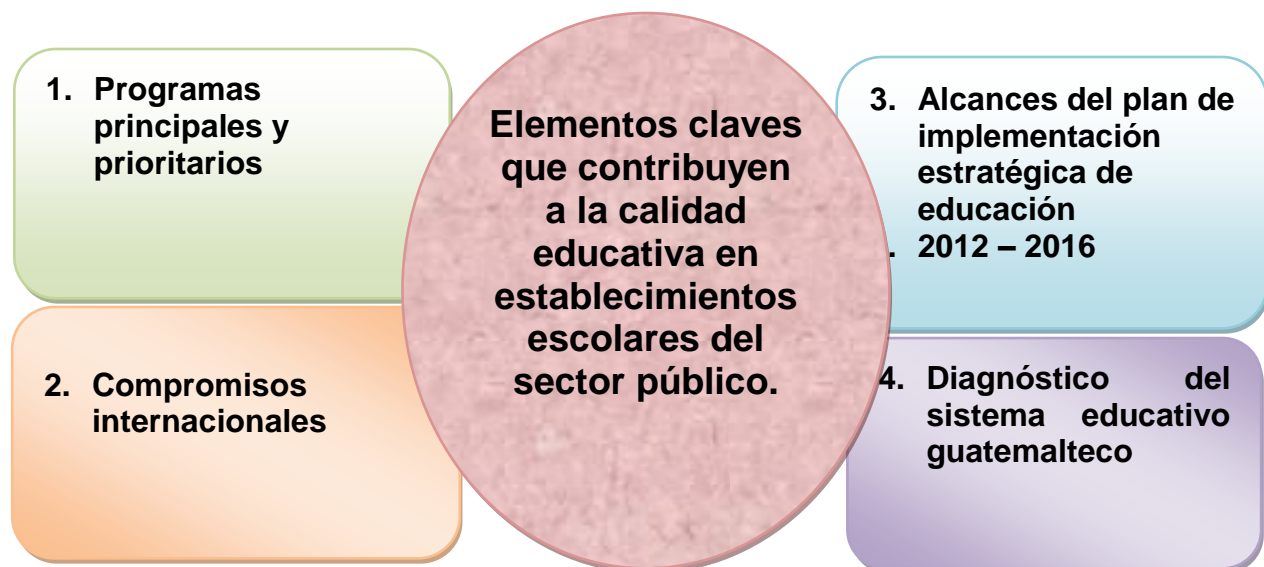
1. Programas principales y prioritarios

Elementos claves que contribuyen a la calidad educativa en establecimientos escolares del sector público.

3. Alcances del plan de implementación estratégica de educación 2012 – 2016

2. Compromisos internacionales

4. Diagnóstico del sistema educativo guatemalteco